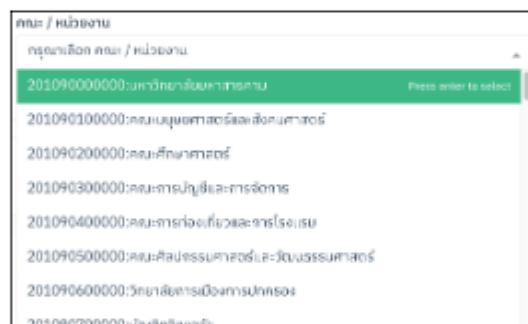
คณะ / หน่วยงาน

กรุณาเลือก คณะ / หน่วยงาน

201090000000:มหาวิทยาลัยมหาสารคาม

Press enter to select

201090100000:คณะมนุษยศาสตร์และสังคมศาสตร์

201090200000:คณะศึกษาศาสตร์

201090300000:คณะการบัญชีและการจัดการ

201090400000:คณะการท่องเที่ยวและการโรงแรม

201090500000:คณะศิลปกรรมศาสตร์และวัฒนธรรมศาสตร์

201090600000:วิทยาลัยการเมืองการปกครอง

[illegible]